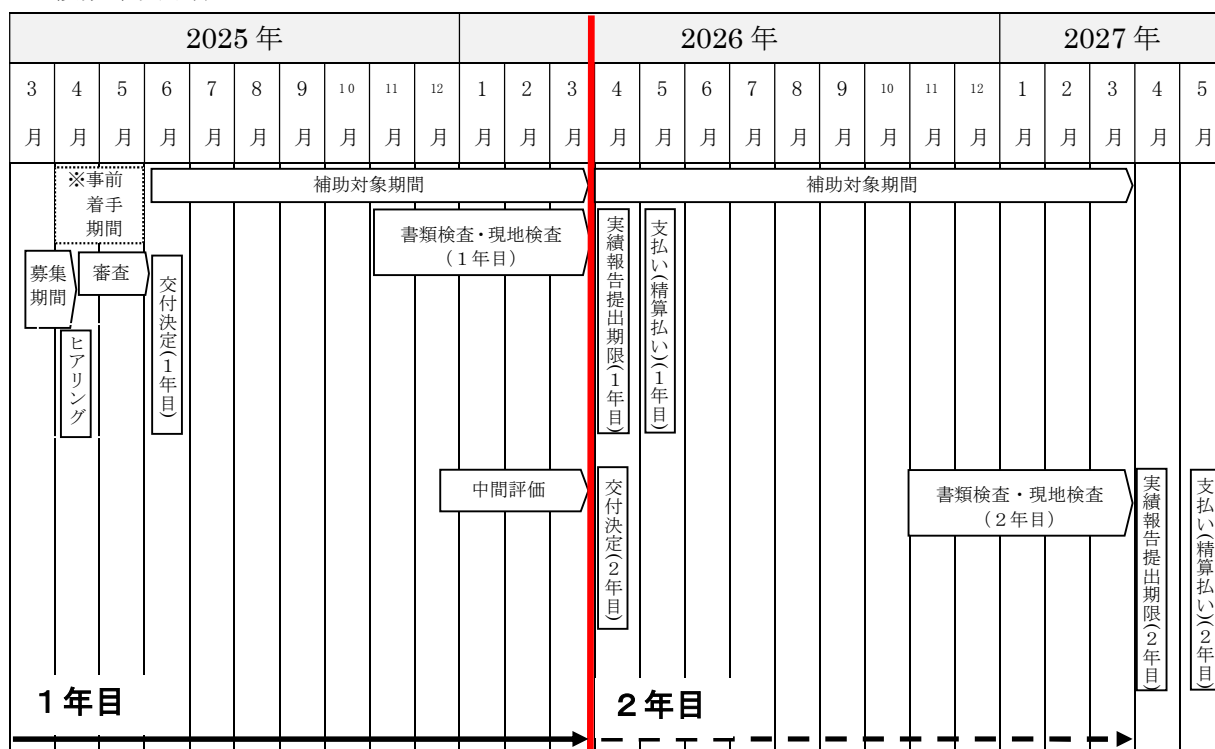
| 2025年 | | | | | | | | | | 2026年 | | | | | | | | | | | | 2027年 | | | |
|---|---|---|---|---|---|---|---|---|---|---|---|---|---|---|---|---|---|---|---|---|---|---|---|---|---|
| 3月 | 4月 | 5月 | 6月 | 7月 | 8月 | 9月 | 10月 | 11月 | 12月 | 1月 | 2月 | 3月 | 4月 | 5月 | 6月 | 7月 | 8月 | 9月 | 10月 | 11月 | 12月 | 1月 | 2月 | 3月 | 4月 | 5月 |

※事前着手期間

補助対象期間

補助対象期間

募集期間

審査

ヒアリング

交付決定(1年目)

書類検査・現地検査(1年目)

実績報告提出期限(1年目)

支払い(精算払い)(1年目)

中間評価

交付決定(2年目)

書類検査・現地検査(2年目)

実績報告提出期限(2年目)

支払い(精算払い)(2年目)

1年目

2年目